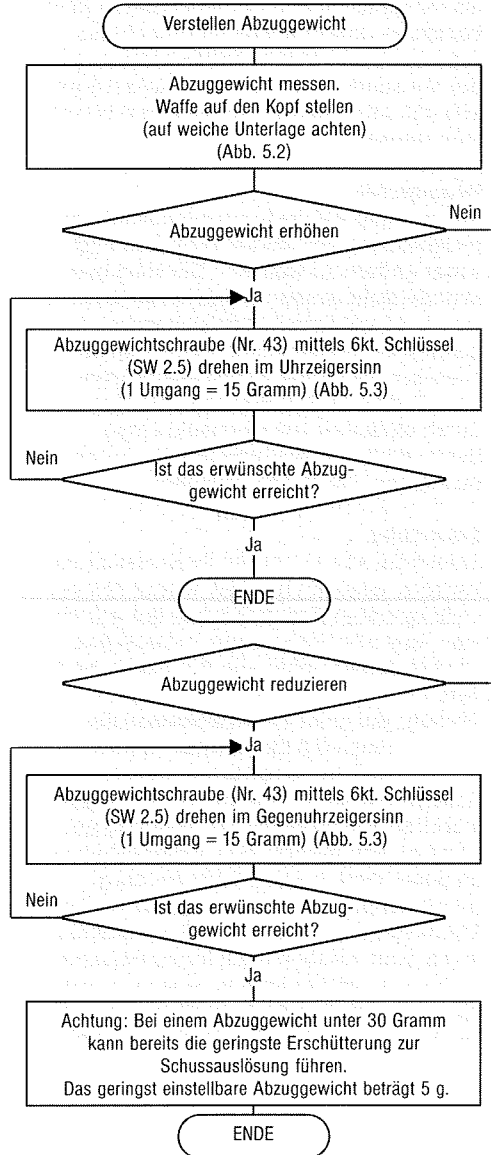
Verstellen Abzuggewicht

Abzuggewicht messen. Waffe auf den Kopf stellen (auf weiche Unterlage achten) (Abb. 5.2)

Abzuggewicht erhöhen

Nein

Ja

Abzuggewichtschraube (Nr. 43) mittels 6kt. Schlüssel (SW 2.5) drehen im Uhrzeigersinn (1 Umgang = 15 Gramm) (Abb. 5.3)

Nein

Ist das erwünschte Abzuggewicht erreicht?

Ja

ENDE

Abzuggewicht reduzieren

Ja

Abzuggewichtschraube (Nr. 43) mittels 6kt. Schlüssel (SW 2.5) drehen im Gegenuhrzeigersinn (1 Umgang = 15 Gramm) (Abb. 5.3)

Nein

Ist das erwünschte Abzuggewicht erreicht?

Ja

Achtung: Bei einem Abzuggewicht unter 30 Gramm kann bereits die geringste Erschütterung zur Schussauslösung führen. Das geringst einstellbare Abzuggewicht beträgt 5 g.

ENDE